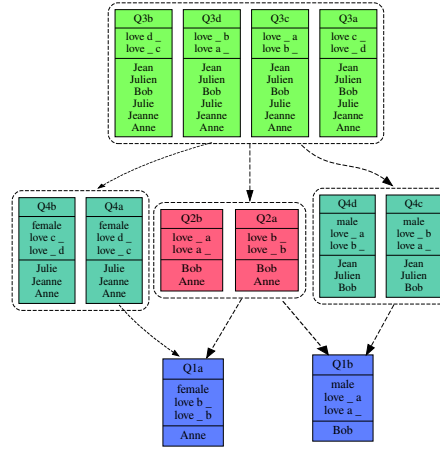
Q3b
love d _
love _ c
Jean
Julien
Bob
Julie
Jeanne
Anne

Q3d
love _ b
love a _
Jean
Julien
Bob
Julie
Jeanne
Anne

Q3c
love _ a
love b _
Jean
Julien
Bob
Julie
Jeanne
Anne

Q3a
love c _
love _ d
Jean
Julien
Bob
Julie
Jeanne
Anne

Q4b
female
love c _
love _ d
Julie
Jeanne
Anne

Q4a
female
love d _
love _ c
Julie
Jeanne
Anne

Q2b
love _ a
love a _
Bob
Anne

Q2a
love b _
love _ b
Bob
Anne

Q4d
male
love _ a
love b _
Jean
Julien
Bob

Q4c
male
love _ b
love a _
Jean
Julien
Bob

Q1a
female
love b _
love _ b
Anne

Q1b
male
love _ a
love a _
Bob